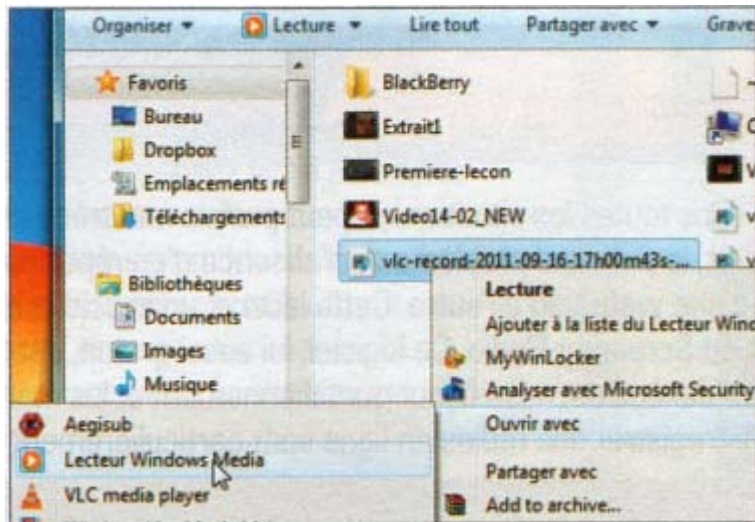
Organiser ▾ Lecture ▾ Lire tout Partager avec ▾ Grave

Favoris
Bureau
Dropbox
Emplacements ré
Téléchargements

Bibliothèques
Documents
Images
Musique

BlackBerry
Extrait1
Premiere-lecon
Video14-02_NEW
vlc-record-2011-09-16-17h00m43s-...

Lecture
Ajouter à la liste du Lecteur Windo
MyWinLocker
Analyser avec Microsoft Security
Ouvrir avec
Partager avec
Add to archive...

Aegisub
Lecteur Windows Media
VLC media player